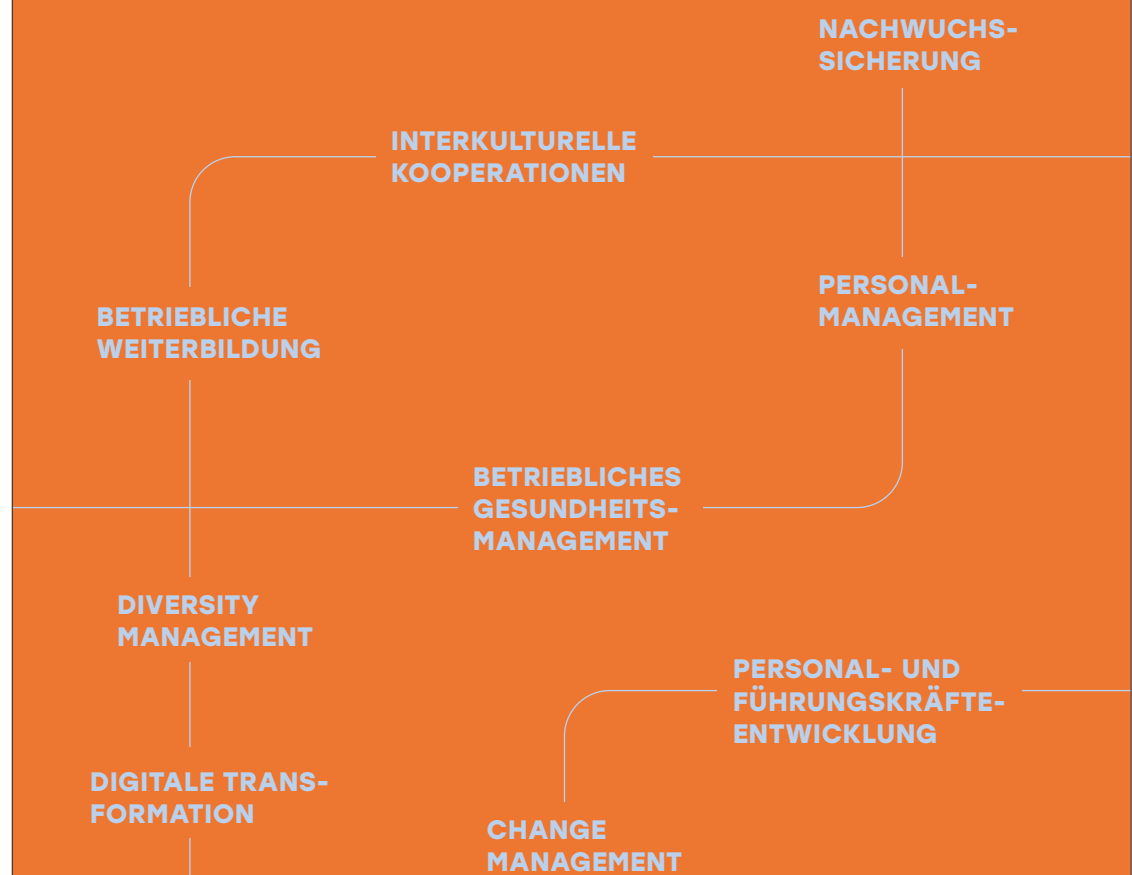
NACHWUCHSSICHERUNG

INTERKULTURELLE KOOPERATIONEN

PERSONALMANAGEMENT

BETRIEBLICHE WEITERBILDUNG

BETRIEBLICHES GESUNDHEITSMANAGEMENT

DIVERSITY MANAGEMENT

PERSONAL- UND FÜHRUNGSKRÄFTEENTWICKLUNG

DIGITALE TRANSFORMATION

CHANGE MANAGEMENT